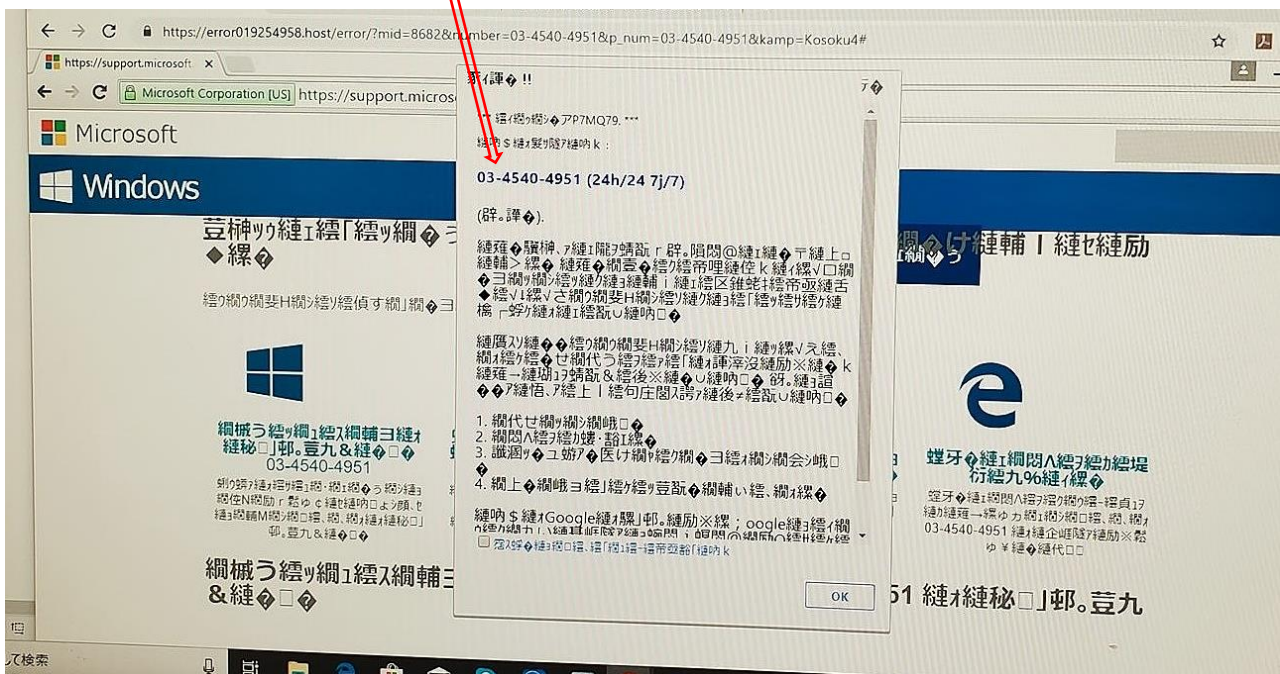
https://error019254958.host/error/?mid=8682&number=03-4540-4951&p_num=03-4540-4951&kamp=Kosoku4#

https://support.microsoft ×

Microsoft Corporation [US] https://support.microso

Microsoft

Windows

荳榊ｯｳ縺ｪ繧ｾ繧ｯ縺ｮ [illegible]
◆縲�

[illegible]

繝槭う繧ｯ繝ｭ繧ｽ繝輔ヨ縺ｫ縺ｯ
縺秘□]邨｡。豈九＆縺�□�
03-4540-4951
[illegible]

繝槭う繧ｯ繝ｭ繧ｽ繝輔ヨ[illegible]
&縺�□�

繝�け縺輔Ｉ縺ｾ縺励

蝗牙�縺ｪ繝閲ﾍ繧ｱ繧ｶ縺ｮ繧堤
衍繧九%縺ｨ繧�

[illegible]
03-4540-4951 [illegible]

51 縺ｫ縺秘□]邨｡。豈九

警告�!!

** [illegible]P7MQ79. ***
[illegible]

03-4540-4951 (24h/24 7j/7)

(辟｡譁�).

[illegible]

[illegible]

1. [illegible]
2. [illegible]
3. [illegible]
4. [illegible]

縺吶$縺ｫGoogle縺ｮ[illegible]

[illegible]

OK

して検索